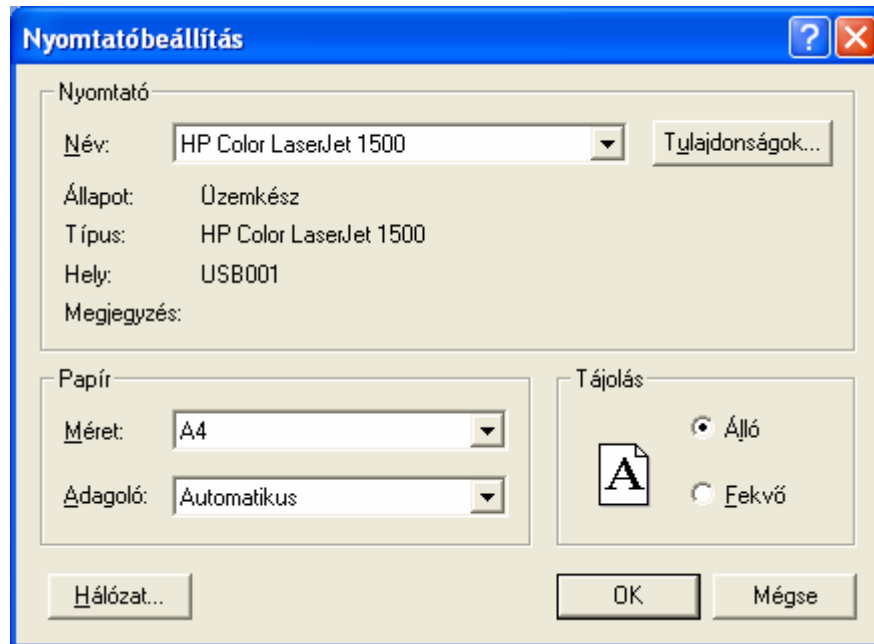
Nyomtatóbeállítás

?

Nyomtató

Név: HP Color LaserJet 1500

Tulajdonságok...

Állapot: Üzemkész

Típus: HP Color LaserJet 1500

Hely: USB001

Megjegyzés:

Papír

Méret: A4

Adagoló: Automatikus

Tájolás

A

Álló

Fekvő

Hálózat...

OK

Mégse